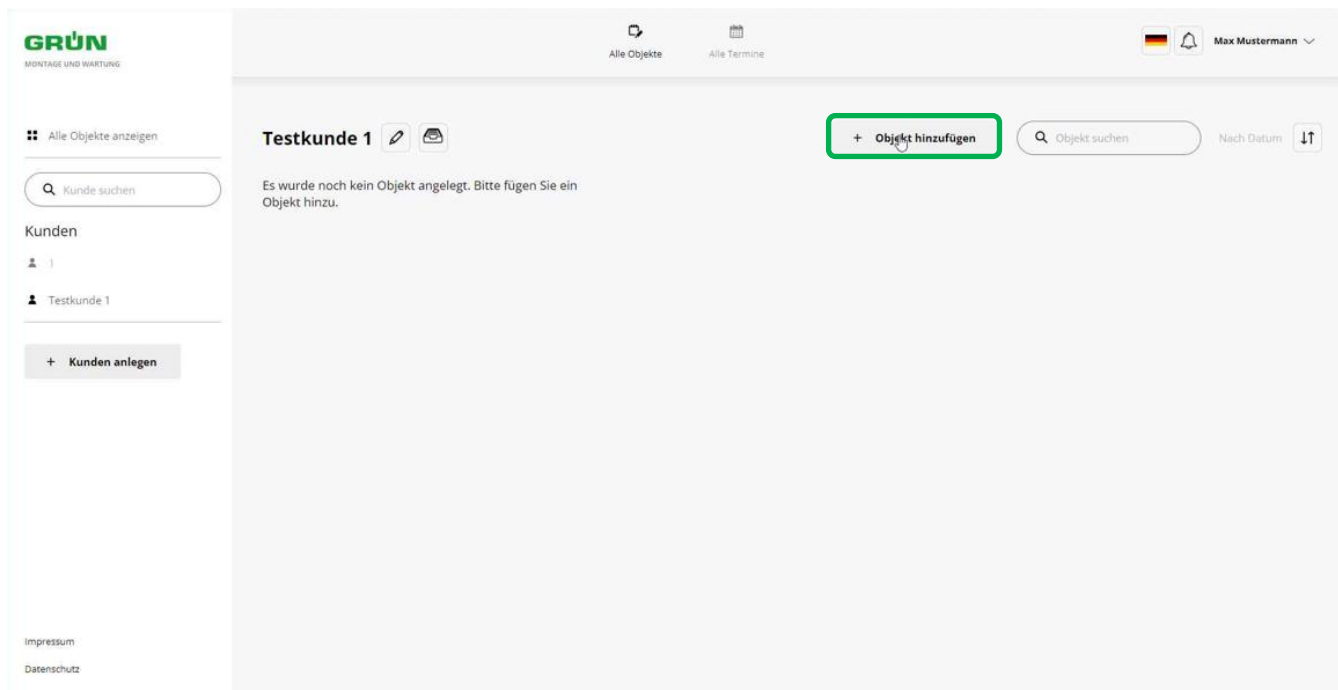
GRÜN
MONTAGE UND WARTUNG

Alle Objekte

Alle Termine

Max Mustermann

Alle Objekte anzeigen

Kunde suchen

Kunden

1

Testkunde 1

+ Kunden anlegen

Testkunde 1

+ Objekt hinzufügen

Objekt suchen

Nach Datum

Es wurde noch kein Objekt angelegt. Bitte fügen Sie ein Objekt hinzu.

Impressum

Datenschutz